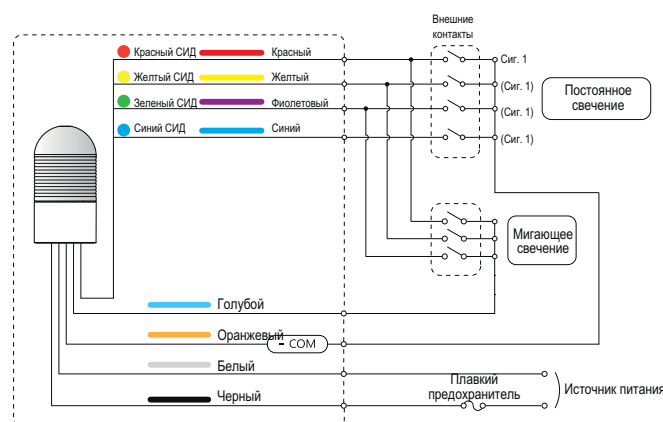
Внешние контакты

Красный СИД Красный
Желтый СИД Желтый
Зеленый СИД Фиолетовый
Синий СИД Синий

Сиг. 1
(Сиг. 1)
(Сиг. 1)
(Сиг. 1)

Постоянное свечение

Мигающее свечение

Голубой
Оранжевый
COM
Белый
Черный

Плавкий предохранитель

Источник питания